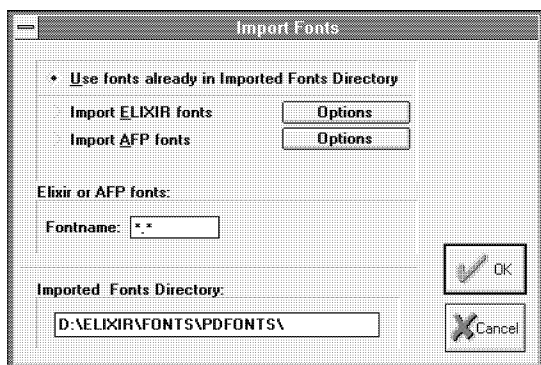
Import Fonts

Use fonts already in Imported Fonts Directory

Import ELIXIR fonts Options

Import AFP fonts Options

Elixir or AFP fonts:

Fontname: *.*

OK

Imported Fonts Directory:

D:\ELIXIR\FONTS\PDFONTS\

Cancel